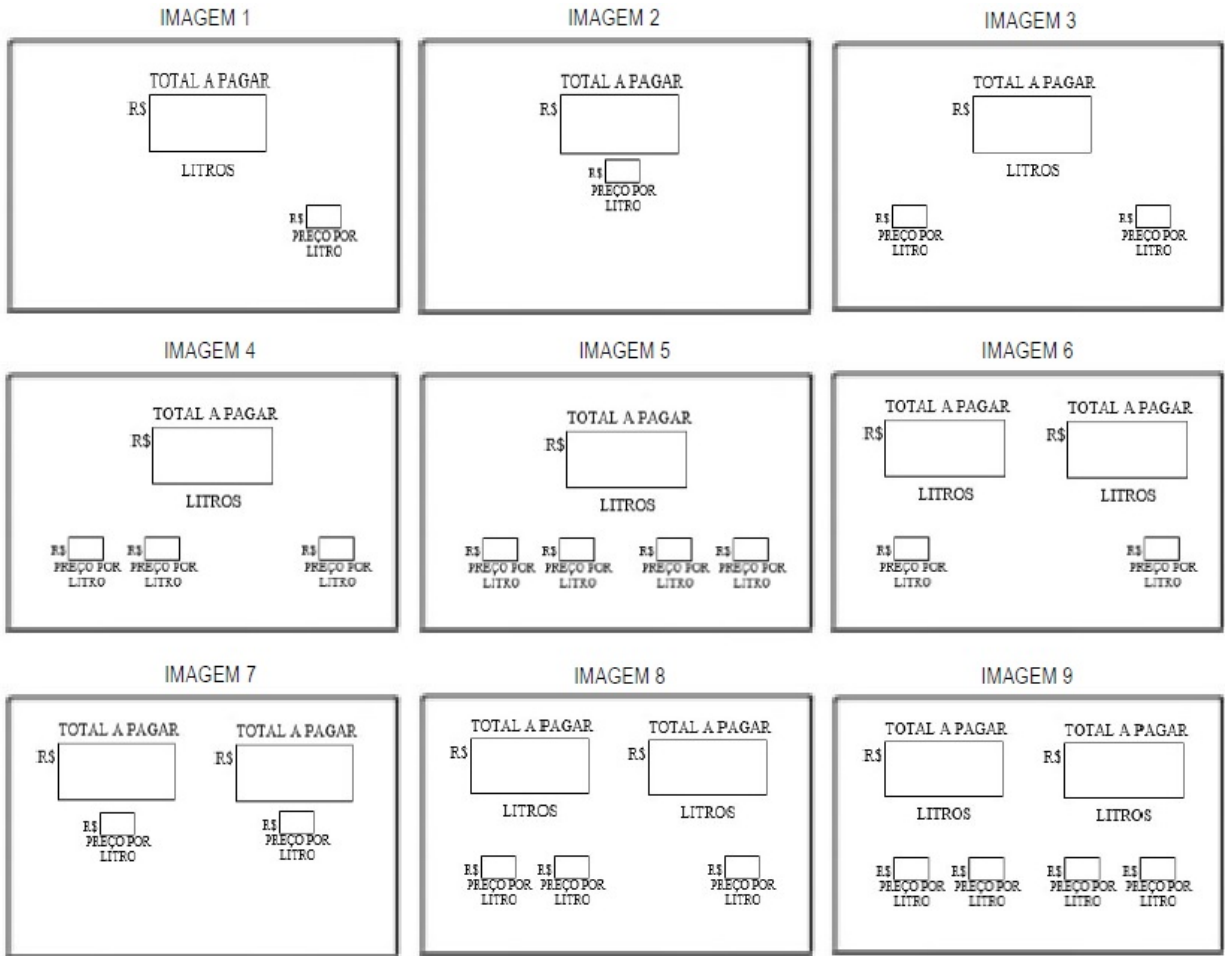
IMAGEM 1

TOTAL A PAGAR
R$

LITROS

R$
PREÇO POR LITRO

IMAGEM 2

TOTAL A PAGAR
R$

R$
PREÇO POR LITRO

IMAGEM 3

TOTAL A PAGAR
R$

LITROS

R$
PREÇO POR LITRO

R$
PREÇO POR LITRO

IMAGEM 4

TOTAL A PAGAR
R$

LITROS

R$
PREÇO POR LITRO

R$
PREÇO POR LITRO

R$
PREÇO POR LITRO

IMAGEM 5

TOTAL A PAGAR
R$

LITROS

R$
PREÇO POR LITRO

R$
PREÇO POR LITRO

R$
PREÇO POR LITRO

R$
PREÇO POR LITRO

IMAGEM 6

TOTAL A PAGAR
R$

LITROS

TOTAL A PAGAR
R$

LITROS

R$
PREÇO POR LITRO

R$
PREÇO POR LITRO

IMAGEM 7

TOTAL A PAGAR
R$

TOTAL A PAGAR
R$

R$
PREÇO POR LITRO

R$
PREÇO POR LITRO

IMAGEM 8

TOTAL A PAGAR
R$

LITROS

TOTAL A PAGAR
R$

LITROS

R$
PREÇO POR LITRO

R$
PREÇO POR LITRO

R$
PREÇO POR LITRO

IMAGEM 9

TOTAL A PAGAR
R$

LITROS

TOTAL A PAGAR
R$

LITROS

R$
PREÇO POR LITRO

R$
PREÇO POR LITRO

R$
PREÇO POR LITRO

R$
PREÇO POR LITRO